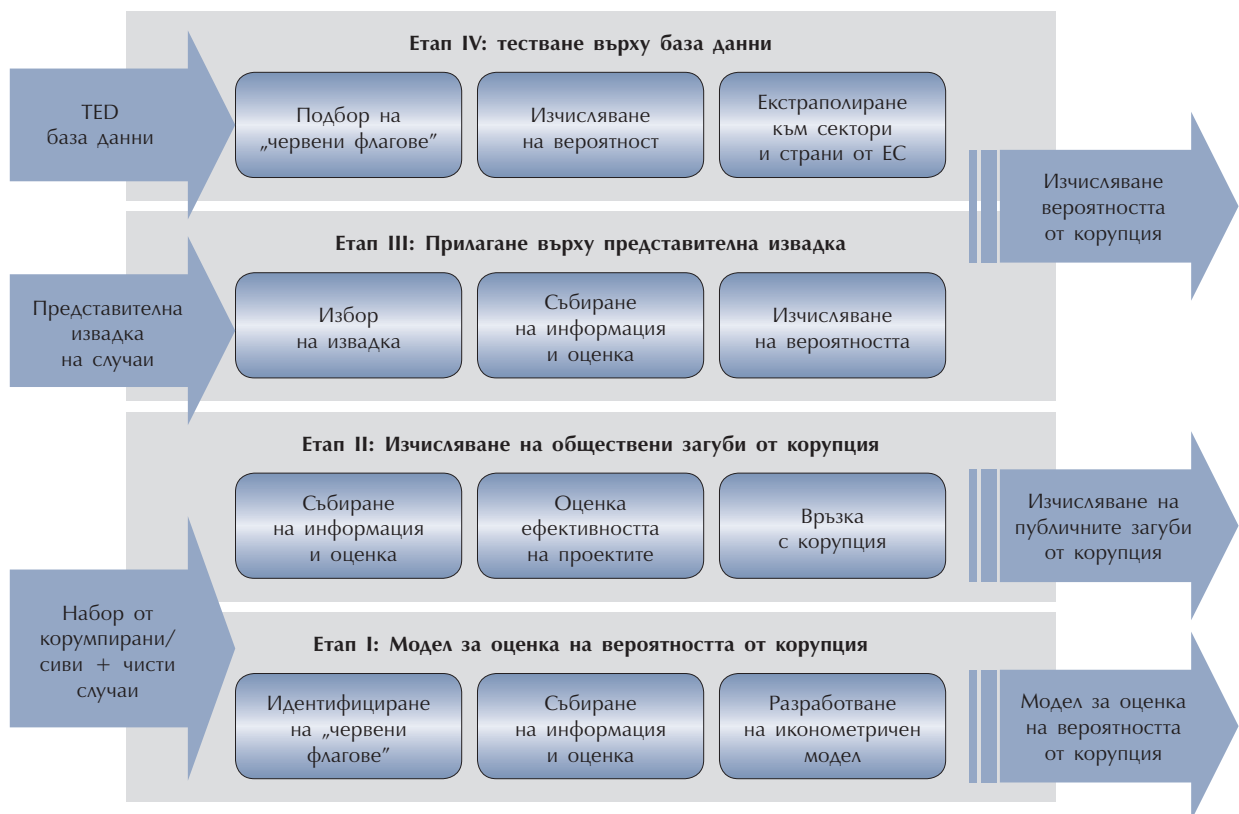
TED база данни

Етап IV: тестване върху база данни

Подбор на „червени флагове"

Изчисляване на вероятност

Екстраполиране към сектори и страни от ЕС

Изчисляване вероятността от корупция

Представителна извадка на случаи

Етап III: Прилагане върху представителна извадка

Избор на извадка

Събиране на информация и оценка

Изчисляване на вероятността

Етап II: Изчисляване на обществени загуби от корупция

Събиране на информация и оценка

Оценка ефективността на проектите

Връзка с корупция

Изчисляване на публичните загуби от корупция

Набор от корумпирани/ сиви + чисти случаи

Етап I: Модел за оценка на вероятността от корупция

Идентифициране на „червени флагове"

Събиране на информация и оценка

Разработване на иконометричен модел

Модел за оценка на вероятността от корупция